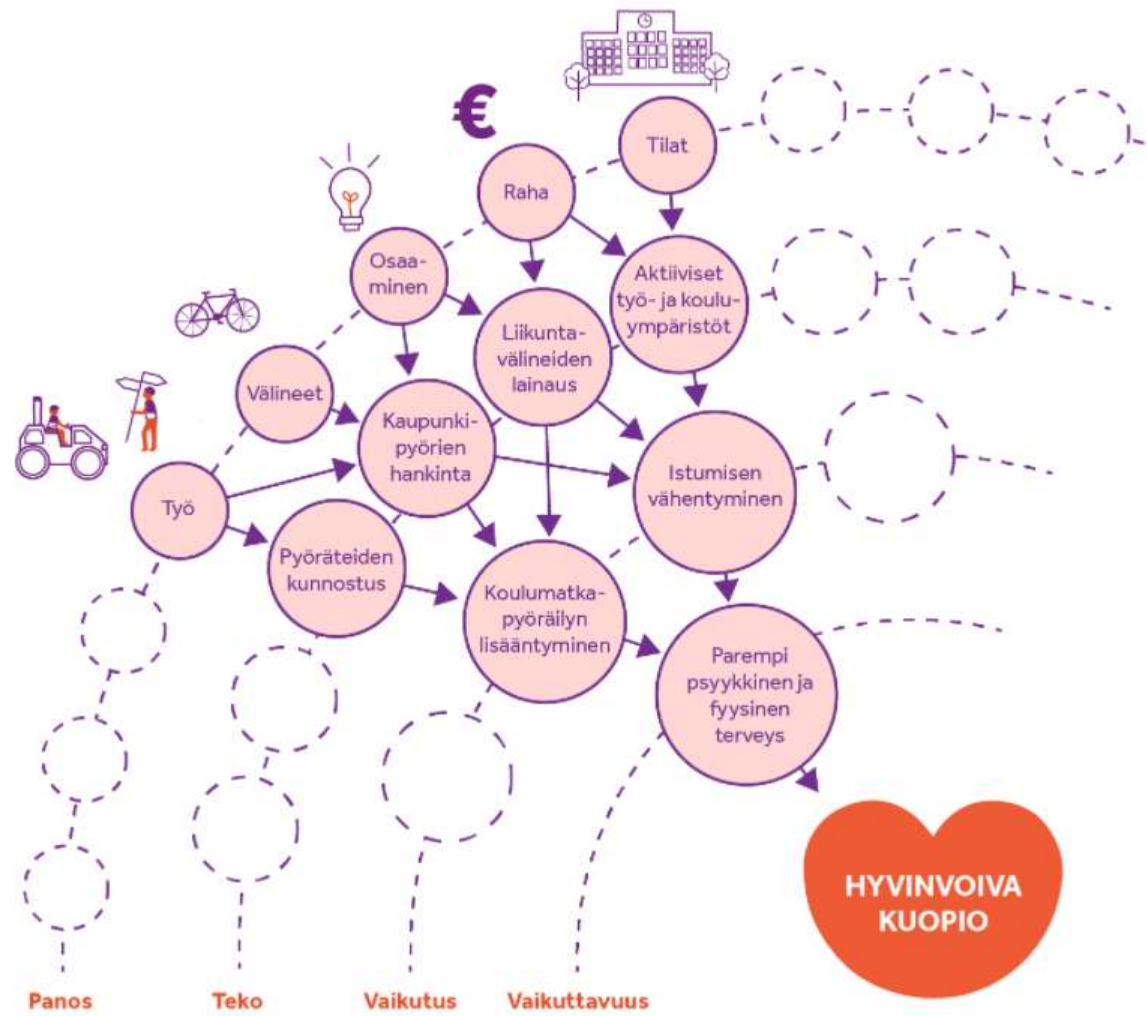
€

Tilat

Raha

Osaaminen

Aktiiviset työ- ja kouluympäristöt

Liikuntavälineiden lainaus

Välineet

Kaupunkipyörien hankinta

Istumisen vähentyminen

Työ

Pyöräteiden kunnostus

Koulumatkapyöräilyn lisääntyminen

Parempi psyykkinen ja fyysinen terveys

HYVINVOIVA KUOPIO

Panos

Teko

Vaikutus

Vaikuttavuus